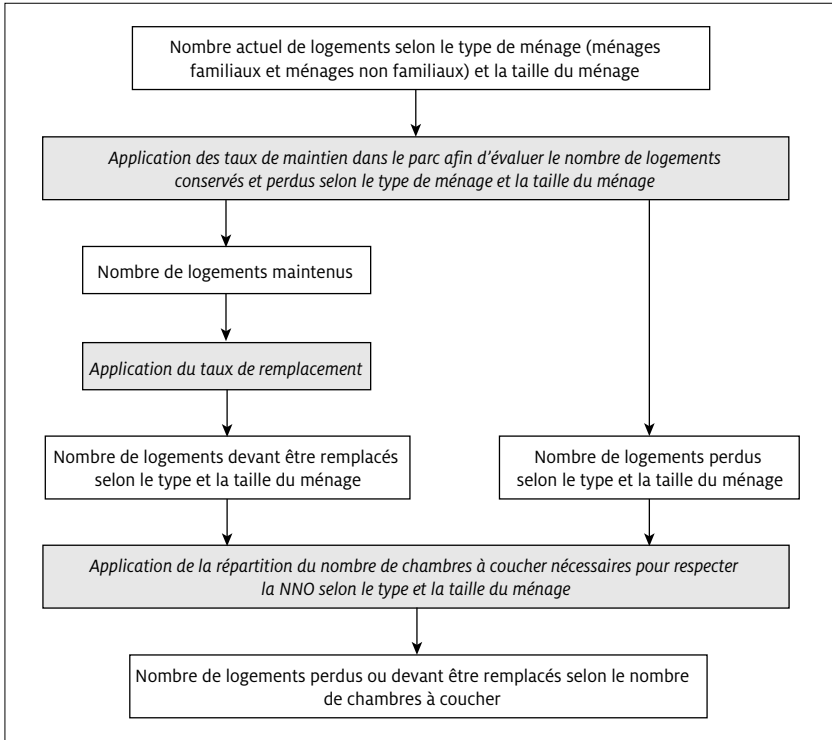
Nombre actuel de logements selon le type de ménage (ménages familiaux et ménages non familiaux) et la taille du ménage

*Application des taux de maintien dans le parc afin d'évaluer le nombre de logements conservés et perdus selon le type de ménage et la taille du ménage*

Nombre de logements maintenus

*Application du taux de remplacement*

Nombre de logements devant être remplacés selon le type et la taille du ménage

Nombre de logements perdus selon le type et la taille du ménage

*Application de la répartition du nombre de chambres à coucher nécessaires pour respecter la NNO selon le type et la taille du ménage*

Nombre de logements perdus ou devant être remplacés selon le nombre de chambres à coucher